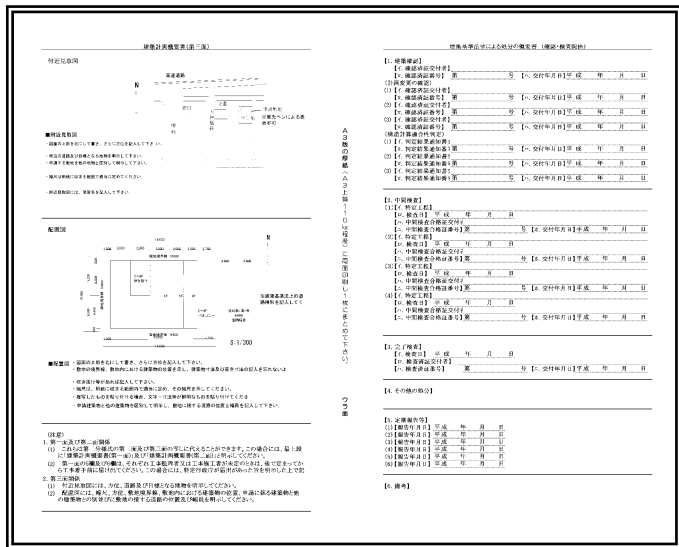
建築計画概要書（第三面）

付近見取図

高速道路

N

■明示見取図

・図面の上部を北にして書き、さらに方位を記入して下さい。

・敷地の周辺に目標となる道路、建物等を記入して下さい。

配置図

N

S1/300

■配置図

・図面の上部を北にして書き、さらに方位を記入して下さい。

(注意)
1. 第一面及び第二面関係
(1) これらの書類は第一面及び第二面の写しに代えることができます。
(2) 第一面の5欄及び6欄は、それぞれ工事監理者又は工事施工者が未定のときは、後で定まってから工事着手前に届け出て下さい。
2. 第三面関係
(1) 付近見取図には、方位、道路及び目標となる地物を明示して下さい。
(2) 配置図には、縮尺、方位、敷地境界線、敷地内における建築物の位置、申請に係る建築物と他の建築物との別並びに敷地の接する道路の位置及び幅員を明示して下さい。

A3版の厚紙（A3上質110kg程度）に両面印刷し1枚にまとめて下さい。

ウラ面

建築基準法令による処分の概要書（確認・検査関係）

【1. 確認歴】
(1) 建築物の確認
【イ. 確認済証交付者】
【ロ. 確認済証番号】 第 号 【ハ. 交付年月日】平成 年 月 日
(2) 再変更の確認
(1) 【イ. 確認済証交付者】
【ロ. 確認済証番号】 第 号 【ハ. 交付年月日】平成 年 月 日
(2) 【イ. 確認済証交付者】
【ロ. 確認済証番号】 第 号 【ハ. 交付年月日】平成 年 月 日
(構造計算適合性判定)
(1) 【イ. 判定結果通知書】
【ロ. 判定結果通知番号】 第 号 【ハ. 交付年月日】平成 年 月 日
(2) 【イ. 判定結果通知書】
【ロ. 判定結果通知番号】 第 号 【ハ. 交付年月日】平成 年 月 日
(3) 【イ. 判定結果通知書】
【ロ. 判定結果通知番号】 第 号 【ハ. 交付年月日】平成 年 月 日

【2. 中間検査】
(1) 【イ. 特定工程】
【ロ. 検査日】 平成 年 月 日
【ハ. 中間検査合格証交付者】
【ニ. 中間検査合格証番号】 第 号 【ホ. 交付年月日】平成 年 月 日
(2) 【イ. 特定工程】
【ロ. 検査日】 平成 年 月 日
【ハ. 中間検査合格証交付者】
【ニ. 中間検査合格証番号】 第 号 【ホ. 交付年月日】平成 年 月 日
(3) 【イ. 特定工程】
【ロ. 検査日】 平成 年 月 日
【ハ. 中間検査合格証交付者】
【ニ. 中間検査合格証番号】 第 号 【ホ. 交付年月日】平成 年 月 日
(4) 【イ. 特定工程】
【ロ. 検査日】 平成 年 月 日
【ハ. 中間検査合格証交付者】
【ニ. 中間検査合格証番号】 第 号 【ホ. 交付年月日】平成 年 月 日

【3. 完了検査】
【イ. 検査日】 平成 年 月 日
【ロ. 検査済証交付者】
【ハ. 検査済証番号】 第 号 【ニ. 交付年月日】平成 年 月 日

【4. その他の処分】

【5. 定期報告等】
(1)【報告年月日】平成 年 月 日
(2)【報告年月日】平成 年 月 日
(3)【報告年月日】平成 年 月 日
(4)【報告年月日】平成 年 月 日
(5)【報告年月日】平成 年 月 日
(6)【報告年月日】平成 年 月 日

【6. 備考】